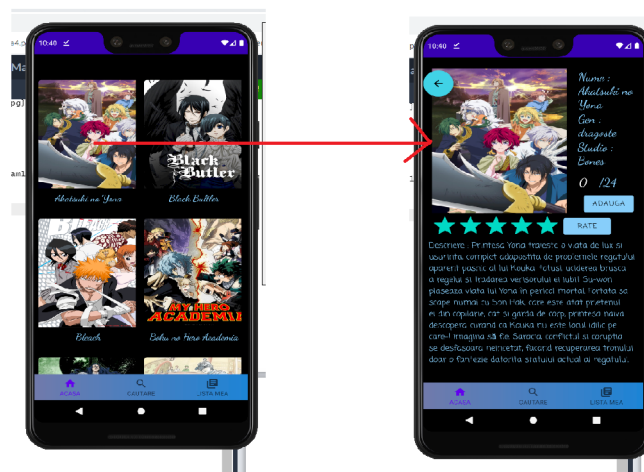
10:40

Black Butler

Akatsuki no Yona

Black Butler

Bleach

Boku no Hero Academia

ACASA

CAUTARE

LISTA MEA

10:40

Nume : Akatsuki no Yona
Gen : drageste
Studio : Bones

0 /24

ADAUGA

RATE

Descriere : Printesa Yona traieste o viata de lux si usurinta, complet adapostita de problemele regatului aparent pasnic al lui Kouka. Totusi, uciderea brusca a regelui si tradarea versorului ei iubit Su-won plaseaza viata lui Yona in pericol mortal. Fortata sa scape numai cu Son Hak, care este atat prietenul ei din copilarie, cat si garda de corp, printesa noua descopera curand ca Kouka nu este locul idilic pe care-l imagina sa fie. Saracia, conflictul si coruptia se desfasoara necontrolat, facand recuperarea tronului doar o fantezie datorita statului actual al regatului.

ACASA

CAUTARE

LISTA MEA